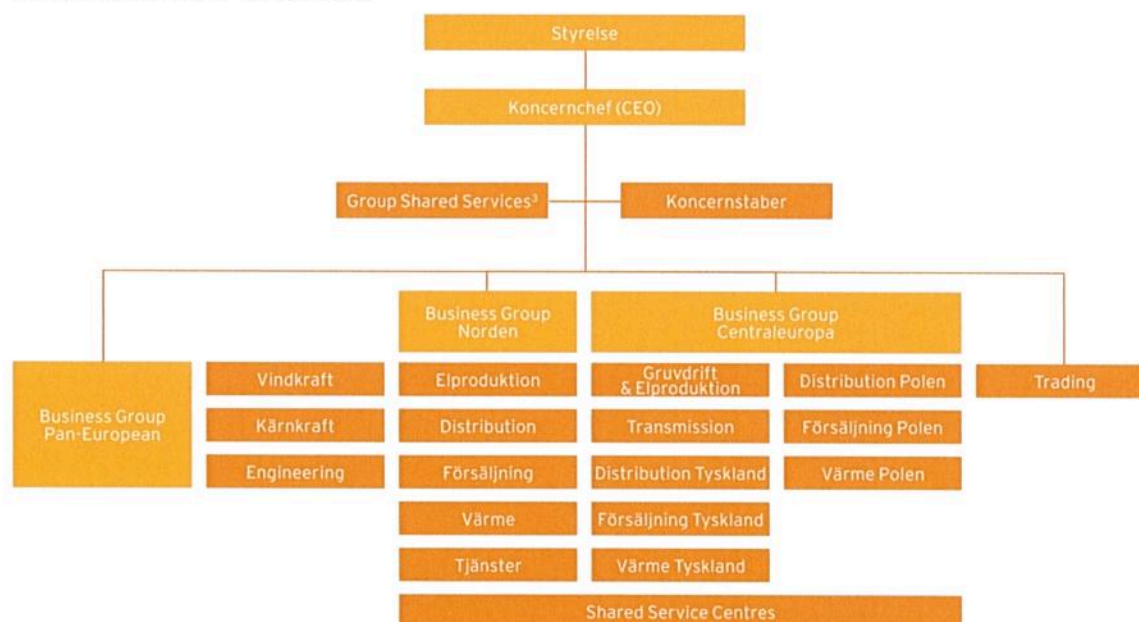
Styrelse

Koncernchef (CEO)

Group Shared Services³

Koncernstaber

Business Group Pan-European

Vindkraft

Kärnkraft

Engineering

Business Group Norden

Elproduktion

Distribution

Försäljning

Värme

Tjänster

Business Group Centraleuropa

Gruvdrift & Elproduktion

Transmission

Distribution Tyskland

Försäljning Tyskland

Värme Tyskland

Distribution Polen

Försäljning Polen

Värme Polen

Trading

Shared Service Centres